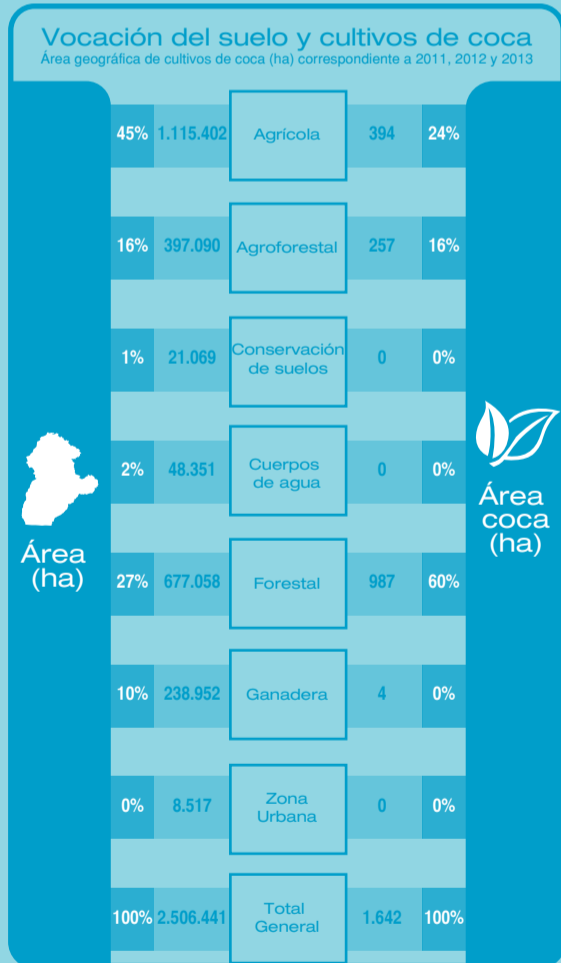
Vocación del suelo y cultivos de coca
Área geográfica de cultivos de coca (ha) correspondiente a 2011, 2012 y 2013

Área (ha)

Área coca (ha)

| | | | | |
|---|---|---|---|---|
| 45% | 1.115.402 | Agrícola | 394 | 24% |
| 16% | 397.090 | Agroforestal | 257 | 16% |
| 1% | 21.069 | Conservación de suelos | 0 | 0% |
| 2% | 48.351 | Cuerpos de agua | 0 | 0% |
| 27% | 677.058 | Forestal | 987 | 60% |
| 10% | 238.952 | Ganadera | 4 | 0% |
| 0% | 8.517 | Zona Urbana | 0 | 0% |
| 100% | 2.506.441 | Total General | 1.642 | 100% |